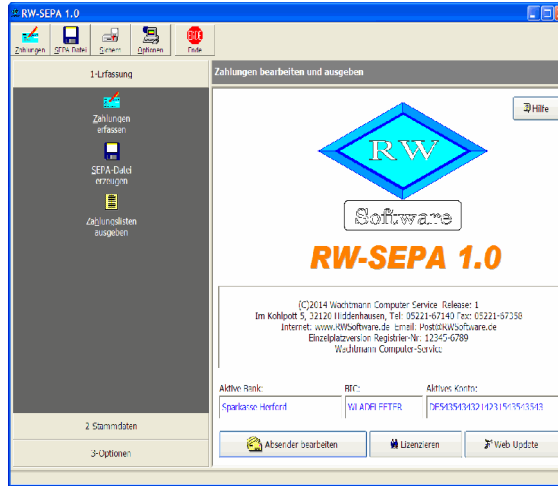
RW-SEPA 1.0

Zahlungen SEPA-Datei Sichern Optionen Ende

1-Erfassung

Zahlungen erfassen

SEPA-Datei erzeugen

Zahlungslisten ausgeben

2 Stammdaten

3-Optionen

Zahlungen bearbeiten und ausgeben

Hilfe

RW

Software

RW-SEPA 1.0

(C)2014 Wachtmann Computer Service Release: 1
Im Kohlpott 5, 32120 Hiddenhausen, Tel: 05221-67140 Fax: 05221-67358
Internet: www.RWSoftware.de Email: Post@RWSoftware.de
Einzelplatzversion Registrier-Nr: 12345-6789
Wachtmann Computer-Service

Aktive Bank:
Sparkasse Herford

BIC:
WLADEFFTER

Aktives Konto:
DE543543432142315435435

Absender bearbeiten

Lizenzieren

Web Update